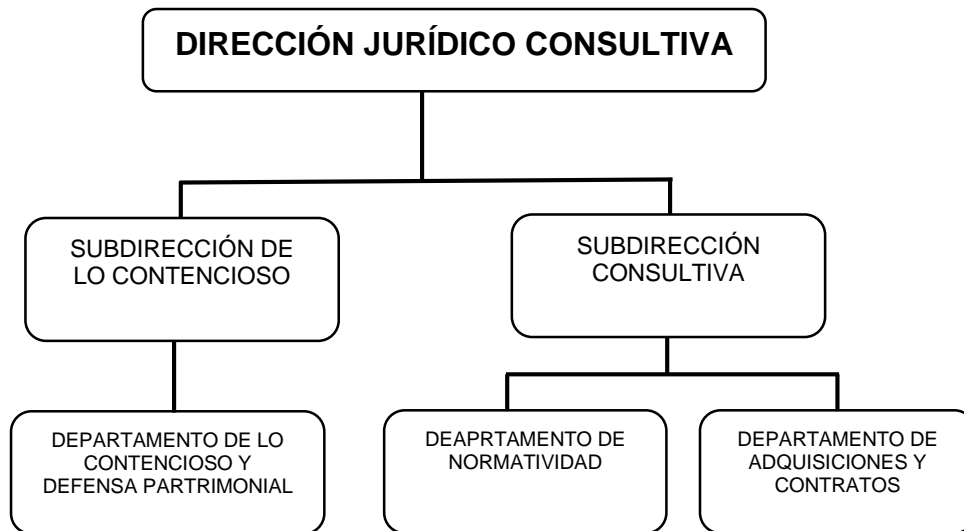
DIRECCIÓN JURÍDICO CONSULTIVA

SUBDIRECCIÓN DE LO CONTENCIOSO

SUBDIRECCIÓN CONSULTIVA

DEPARTAMENTO DE LO CONTENCIOSO Y DEFENSA PARTRIMONIAL

DEAPRTAMENTO DE NORMATIVIDAD

DEPARTAMENTO DE ADQUISICIONES Y CONTRATOS